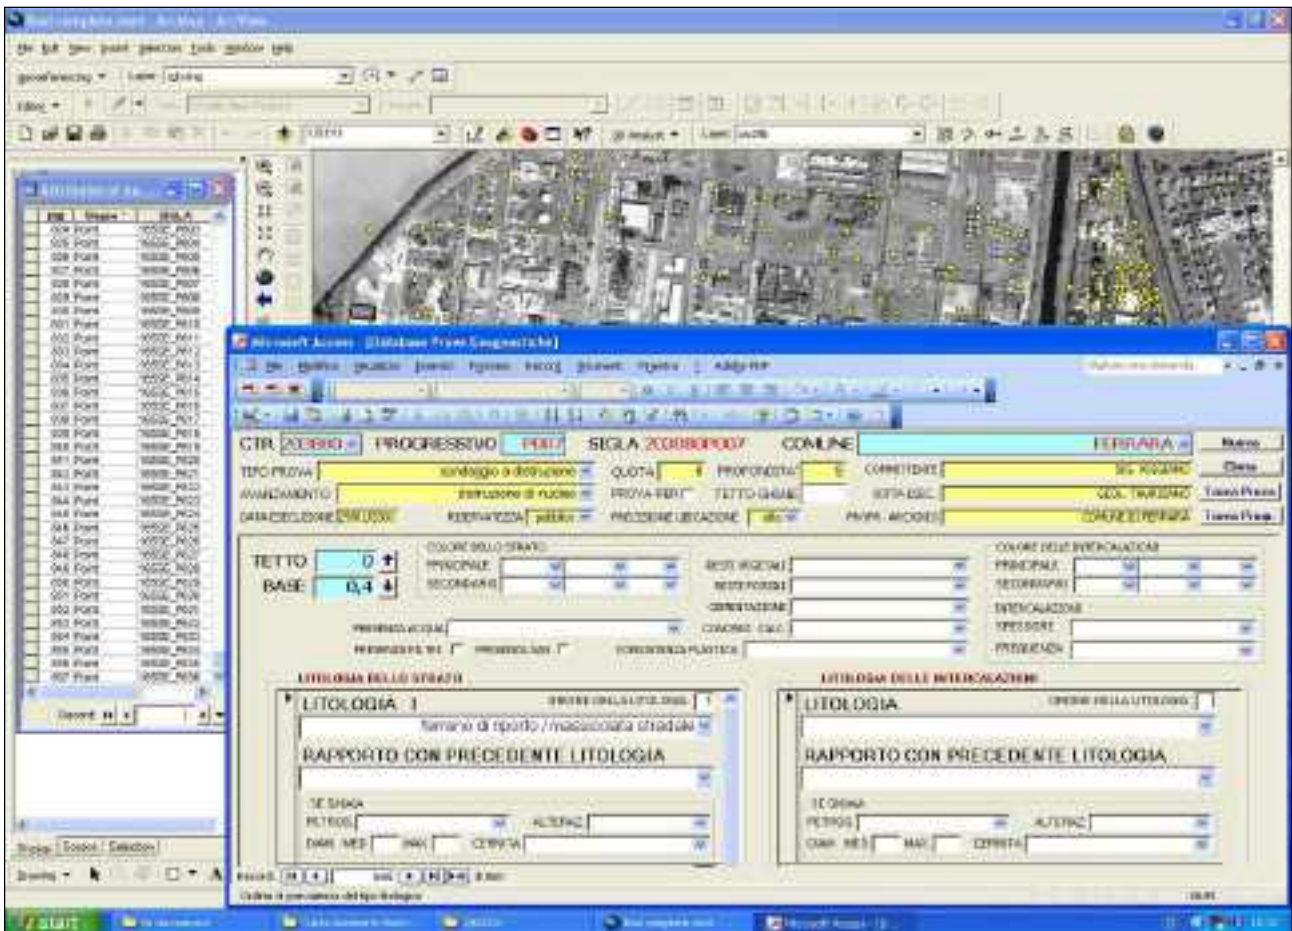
Microsoft Access - [Database Prove Geognostiche]

CTR 203080
PROGRESSIVO P007
SIGLA 203080P007
COMUNE FERRARA

TIPO PROVA sondaggio a distruzione
QUOTA
PROFONDITA'
AVANZAMENTO distruzione di nucleo
PROVA PIEZ.
TETTO GHIAIE
DATA ESECUZIONE
RISERVATEZZA pubblico
PRECISIONE UBICAZIONE

TETTO 0
BASE 0,4

COLORE DELLO STRATO
PRINCIPALE
SECONDARIO

RESTI VEGETALI
RESTI FOSSILI
ORIENTAZIONE
CONCREZ. CALC.
CONSISTENZA PLASTICA

COLORE DELLE INTERCALAZIONI
PRINCIPALE
SECONDARIO
INTERCALAZIONI
SPESSORE
FREQUENZA

LITOLOGIA DELLO STRATO
LITOLOGIA 1
terreno di riporto / massicciata stradale
RAPPORTO CON PRECEDENTE LITOLOGIA
SE GHIAIA
PETROG.
ALTERAZ.
DIAM. MED.
MAX
CERNITA

LITOLOGIA DELLE INTERCALAZIONI
LITOLOGIA
RAPPORTO CON PRECEDENTE LITOLOGIA
SE GHIAIA
PETROG.
ALTERAZ.
DIAM. MED.
MAX
CERNITA

Nuovo
Chiudi

start